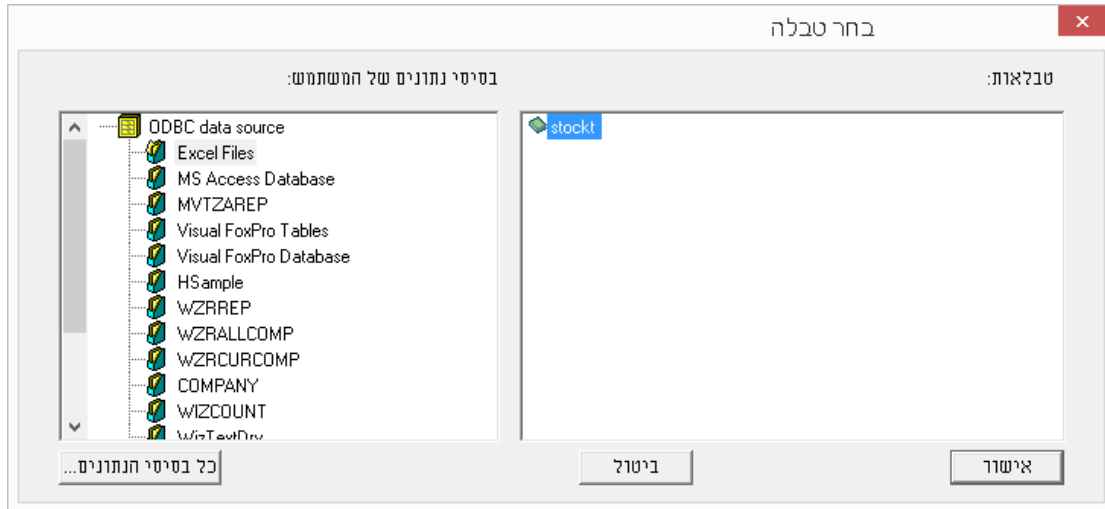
בחר טבלה

טבלאות:

stockt

בסיסי נתונים של המשתמש:

ODBC data source
Excel Files
MS Access Database
MVTZAREP
Visual FoxPro Tables
Visual FoxPro Database
HSample
WZRREP
WZRALLCOMP
WZRCURCOMP
COMPANY
WIZCOUNT
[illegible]

אישור

ביטול

כל בסיסי הנתונים...